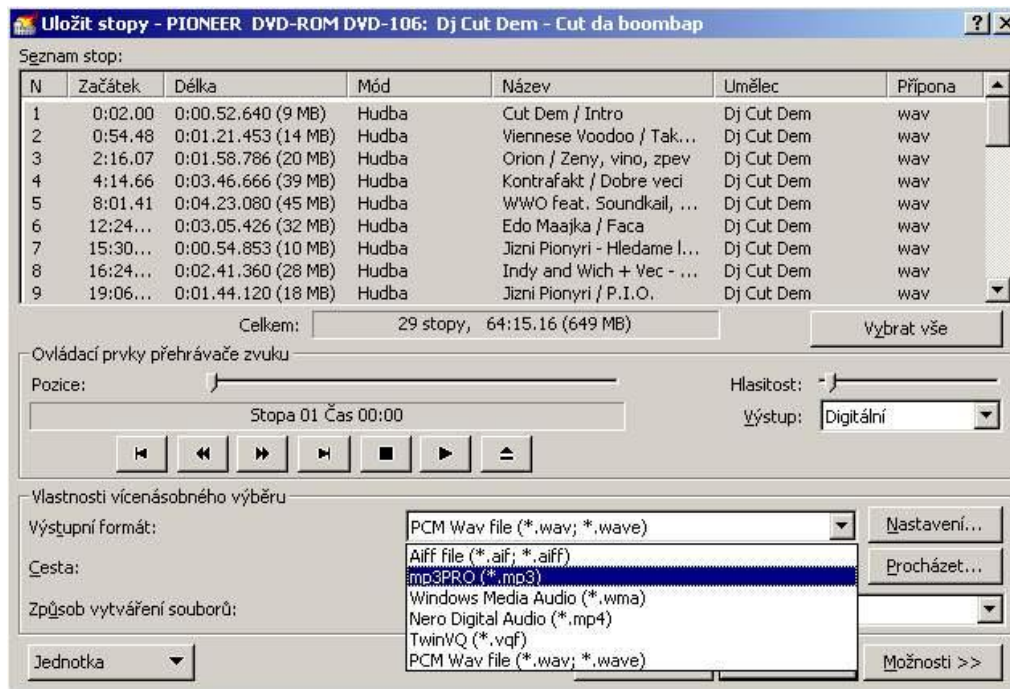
Uložit stopy - PIONEER DVD-ROM DVD-106: Dj Cut Dem - Cut da boombap

Seznam stop:

| N | Začátek | Délka | Mód | Název | Umělec | Přípona |
|---|---|---|---|---|---|---|
| 1 | 0:02.00 | 0:00.52.640 (9 MB) | Hudba | Cut Dem / Intro | Dj Cut Dem | wav |
| 2 | 0:54.48 | 0:01.21.453 (14 MB) | Hudba | Viennese Voodoo / Tak... | Dj Cut Dem | wav |
| 3 | 2:16.07 | 0:01.58.786 (20 MB) | Hudba | Orion / Zeny, vino, zpev | Dj Cut Dem | wav |
| 4 | 4:14.66 | 0:03.46.666 (39 MB) | Hudba | Kontrafakt / Dobre veci | Dj Cut Dem | wav |
| 5 | 8:01.41 | 0:04.23.080 (45 MB) | Hudba | WWO feat. Soundkail, ... | Dj Cut Dem | wav |
| 6 | 12:24... | 0:03.05.426 (32 MB) | Hudba | Edo Maajka / Faca | Dj Cut Dem | wav |
| 7 | 15:30... | 0:00.54.853 (10 MB) | Hudba | Jizni Pionyri - Hledame l... | Dj Cut Dem | wav |
| 8 | 16:24... | 0:02.41.360 (28 MB) | Hudba | Indy and Wich + Vec - ... | Dj Cut Dem | wav |
| 9 | 19:06... | 0:01.44.120 (18 MB) | Hudba | Jizni Pionyri / P.I.O. | Dj Cut Dem | wav |

Celkem: 29 stopy, 64:15.16 (649 MB)

Vybrat vše

Ovládací prvky přehrávače zvuku

Pozice:

Hlasitost:

Stopa 01 Čas 00:00

Výstup: Digitální

Vlastnosti vícenásobného výběru

Výstupní formát: PCM Wav file (*.wav; *.wave)

Nastavení...

Cesta:

Procházet...

Způsob vytváření souborů:

Aiff file (*.aif; *.aiff)
mp3PRO (*.mp3)
Windows Media Audio (*.wma)
Nero Digital Audio (*.mp4)
TwinVQ (*.vqf)
PCM Wav file (*.wav; *.wave)

Jednotka

Možnosti >>